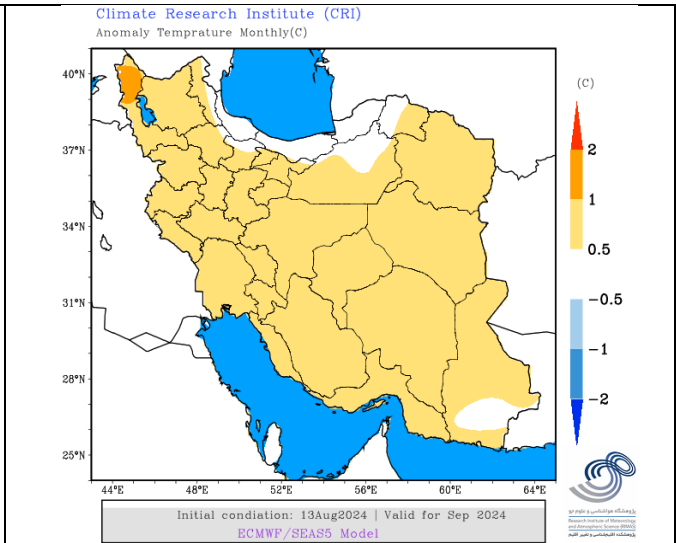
Climate Research Institute (CRI)
Anomaly Temprature Monthly(C)

40°N
37°N
34°N
31°N
28°N
25°N

44°E 48°E 52°E 56°E 60°E 64°E

(C)
2
1
0.5
-0.5
-1
-2

Initial condiation: 13Aug2024 | Valid for Sep 2024
ECMWF/SEAS5 Model

پژوهشگاه هواشناسی و علوم جو
Research Institute of Meteorology and Atmospheric Science (RIMAS)
پژوهشکده اقلیم‌شناسی و تغییر اقلیم